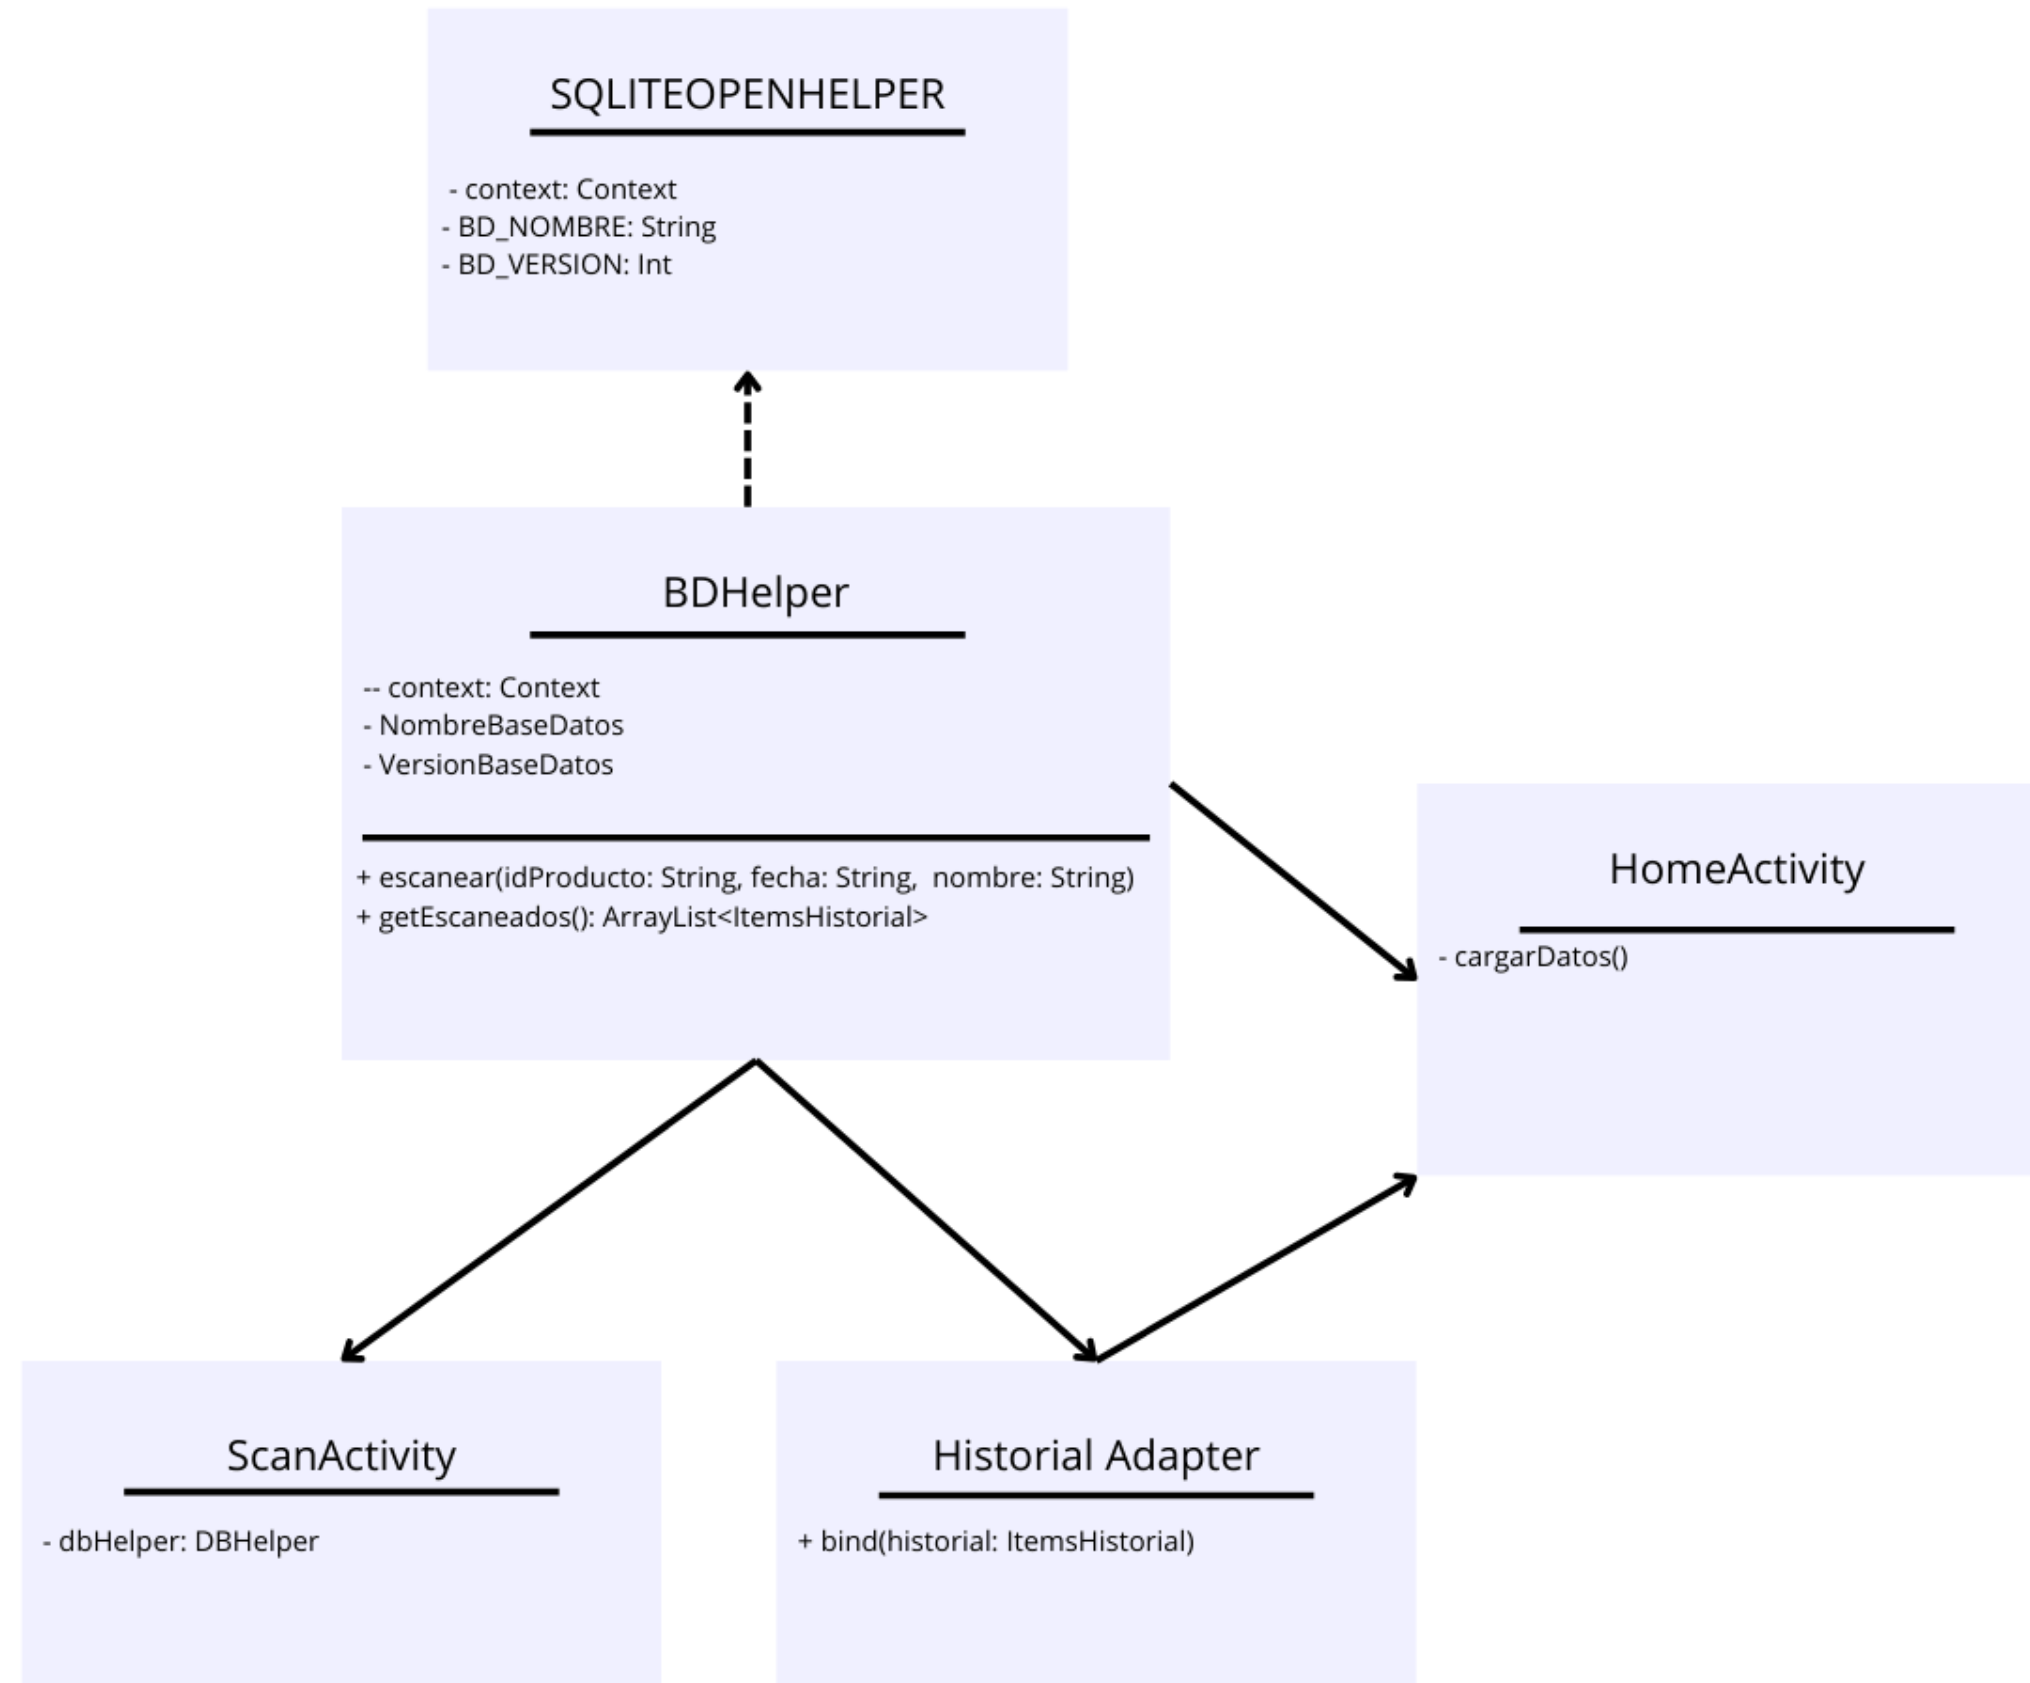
SQLITEOPENHELPER

- context: Context
- BD_NOMBRE: String
- BD_VERSION: Int

BDHelper

-- context: Context
- NombreBaseDatos
- VersionBaseDatos

+ escanear(idProducto: String, fecha: String, nombre: String)
+ getEscaneados(): ArrayList<ItemsHistorial>

HomeActivity

- cargarDatos()

ScanActivity

- dbHelper: DBHelper

Historial Adapter

+ bind(historial: ItemsHistorial)